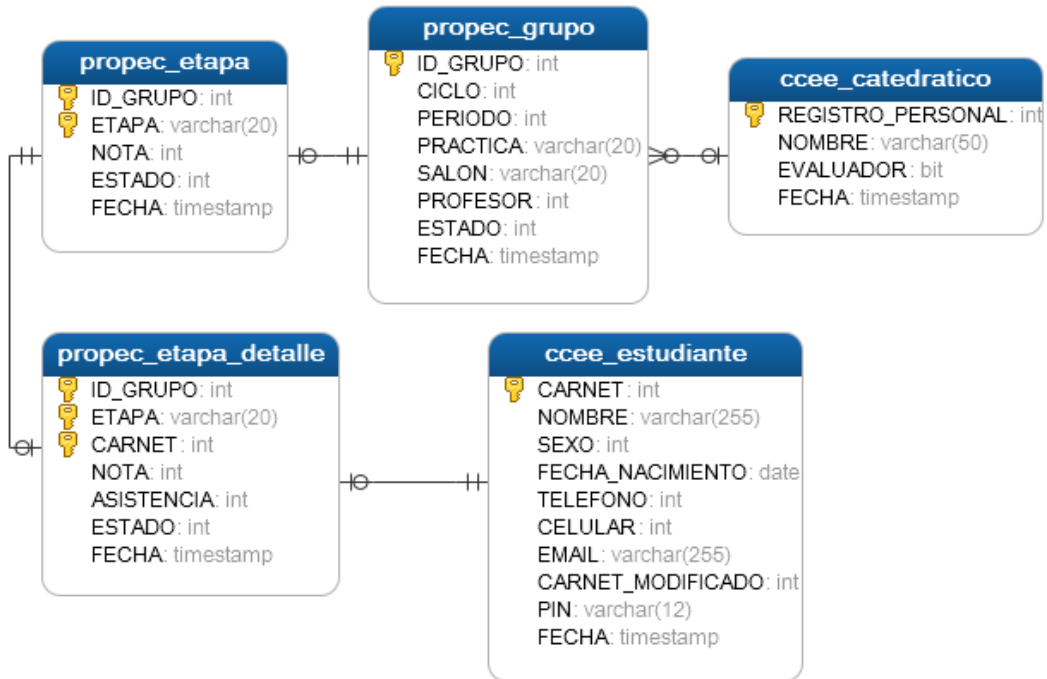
propec_etapa
ID_GRUPO: int
ETAPA: varchar(20)
NOTA: int
ESTADO: int
FECHA: timestamp

propec_grupo
ID_GRUPO: int
CICLO: int
PERIODO: int
PRACTICA: varchar(20)
SALON: varchar(20)
PROFESOR: int
ESTADO: int
FECHA: timestamp

ccee_catedratico
REGISTRO_PERSONAL: int
NOMBRE: varchar(50)
EVALUADOR: bit
FECHA: timestamp

propec_etapa_detalle
ID_GRUPO: int
ETAPA: varchar(20)
CARNET: int
NOTA: int
ASISTENCIA: int
ESTADO: int
FECHA: timestamp

ccee_estudiante
CARNET: int
NOMBRE: varchar(255)
SEXO: int
FECHA_NACIMIENTO: date
TELEFONO: int
CELULAR: int
EMAIL: varchar(255)
CARNET_MODIFICADO: int
PIN: varchar(12)
FECHA: timestamp